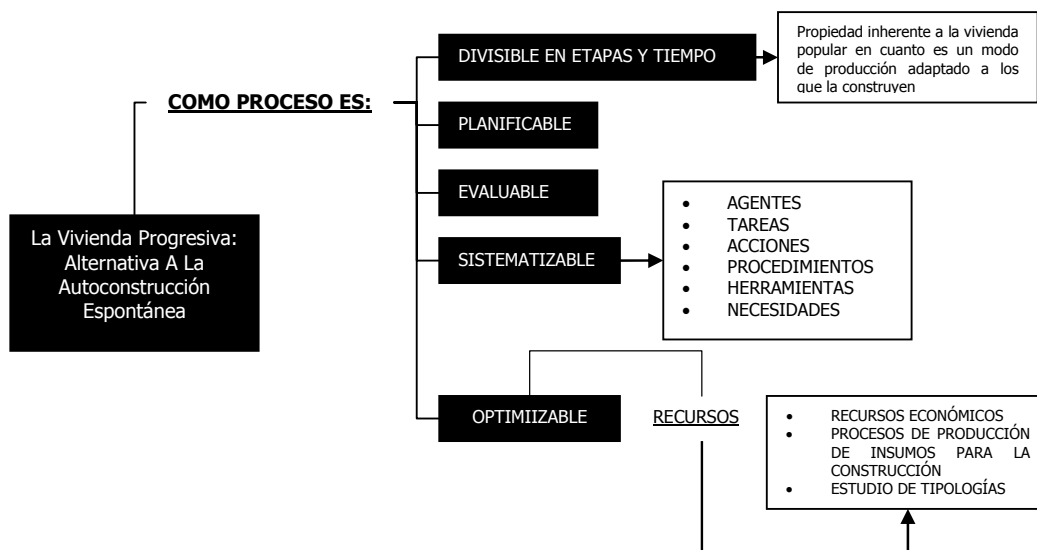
La Vivienda Progresiva: Alternativa A La Autoconstrucción Espontánea

COMO PROCESO ES:

DIVISIBLE EN ETAPAS Y TIEMPO

Propiedad inherente a la vivienda popular en cuanto es un modo de producción adaptado a los que la construyen

PLANIFICABLE

EVALUABLE

SISTEMATIZABLE

- AGENTES
- TAREAS
- ACCIONES
- PROCEDIMIENTOS
- HERRAMIENTAS
- NECESIDADES

OPTIMIIZABLE

RECURSOS

- RECURSOS ECONÓMICOS
- PROCESOS DE PRODUCCIÓN DE INSUMOS PARA LA CONSTRUCCIÓN
- ESTUDIO DE TIPOLOGÍAS